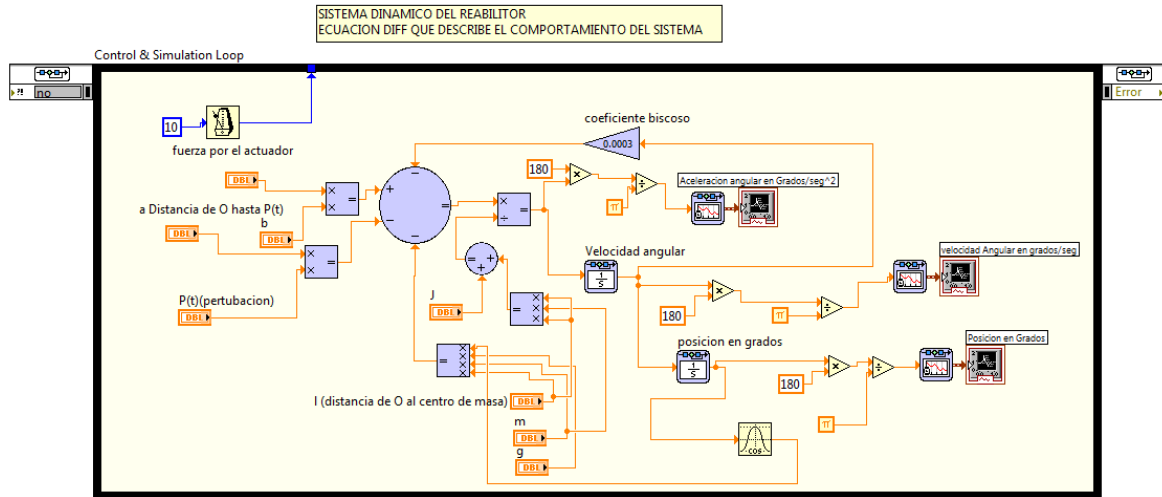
SISTEMA DINAMICO DEL REABILITOR
ECUACION DIFF QUE DESCRIBE EL COMPORTAMIENTO DEL SISTEMA

Control & Simulation Loop

no

Error

10

fuerza por el actuador

DBL

a Distancia de O hasta P(t)

b

DBL

DBL

P(t)(pertubacion)

DBL

coeficiente biscoso

0.0003

180

π

Aceleracion angular en Grados/seg^2

Velocidad angular

$\frac{1}{s}$

velocidad Angular en grados/seg

J

DBL

180

π

posicion en grados

$\frac{1}{s}$

Posicion en Grados

180

π

l (distancia de O al centro de masa)

DBL

m

DBL

g

DBL

cos